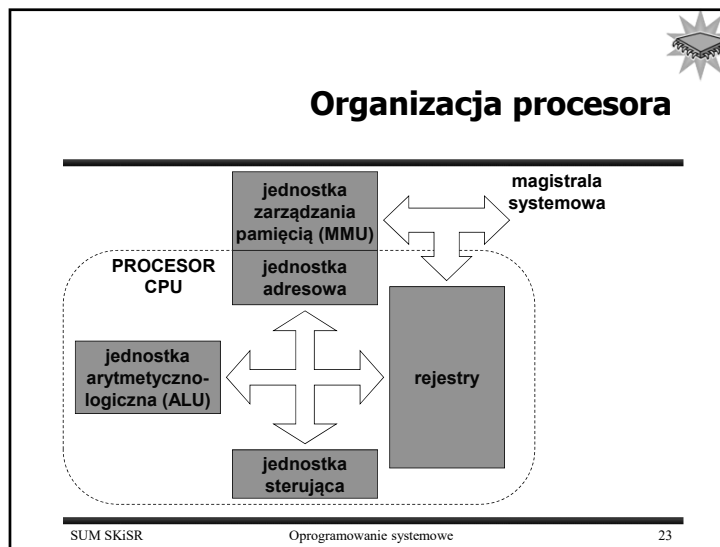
Organizacja procesora

jednostka zarządzania pamięcią (MMU)

magistrala systemowa

PROCESOR CPU

jednostka adresowa

jednostka arytmetyczno-logiczna (ALU)

rejestry

jednostka sterująca

SUM SKiSR

Oprogramowanie systemowe

23